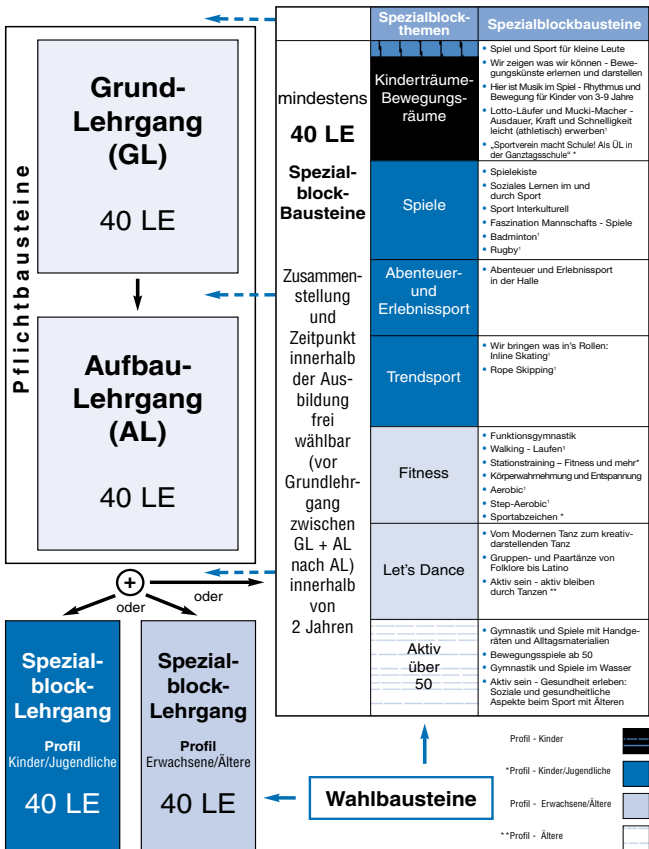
Pflichtbausteine

Grund-Lehrgang (GL)

40 LE

Aufbau-Lehrgang (AL)

40 LE

+

oder

oder

Spezial-block-Lehrgang

Profil Kinder/Jugendliche

40 LE

Spezial-block-Lehrgang

Profil Erwachsene/Ältere

40 LE

mindestens

40 LE

Spezial-block-Bausteine

Zusammenstellung und Zeitpunkt innerhalb der Ausbildung frei wählbar (vor Grundlehrgang zwischen GL + AL nach AL) innerhalb von 2 Jahren

| Spezialblock-themen | Spezialblockbausteine |
|---|---|
| Kinderträume-Bewegungs-räume | • Spiel und Sport für kleine Leute<br>• Wir zeigen was wir können - Bewegungskünste erlernen und darstellen<br>• Hier ist Musik im Spiel - Rhythmus und Bewegung für Kinder von 3-9 Jahre<br>• Lotto-Läufer und Mucki-Macher - Ausdauer, Kraft und Schnelligkeit leicht (athletisch) erwerben¹<br>• „Sportverein macht Schule! Als ÜL in der Ganztagsschule" * |
| Spiele | • Spielekiste<br>• Soziales Lernen im und durch Sport<br>• Sport Interkulturell<br>• Faszination Mannschafts - Spiele<br>• Badminton¹<br>• Rugby¹ |
| Abenteuer- und Erlebnissport | • Abenteuer und Erlebnissport in der Halle |
| Trendsport | • Wir bringen was in's Rollen: Inline Skating¹<br>• Rope Skipping¹ |
| Fitness | • Funktionsgymnastik<br>• Walking - Laufen¹<br>• Stationstraining – Fitness und mehr*<br>• Körperwahrnehmung und Entspannung<br>• Aerobic¹<br>• Step-Aerobic¹<br>• Sportabzeichen * |
| Let's Dance | • Vom Modernen Tanz zum kreativdarstellenden Tanz<br>• Gruppen- und Paartänze von Folklore bis Latino<br>• Aktiv sein - aktiv bleiben durch Tanzen ** |
| Aktiv über 50 | • Gymnastik und Spiele mit Handgeräten und Alltagsmaterialien<br>• Bewegungsspiele ab 50<br>• Gymnastik und Spiele im Wasser<br>• Aktiv sein - Gesundheit erleben: Soziale und gesundheitliche Aspekte beim Sport mit Älteren |

Wahlbausteine

Profil - Kinder

*Profil - Kinder/Jugendliche

Profil - Erwachsene/Ältere

**Profil - Ältere